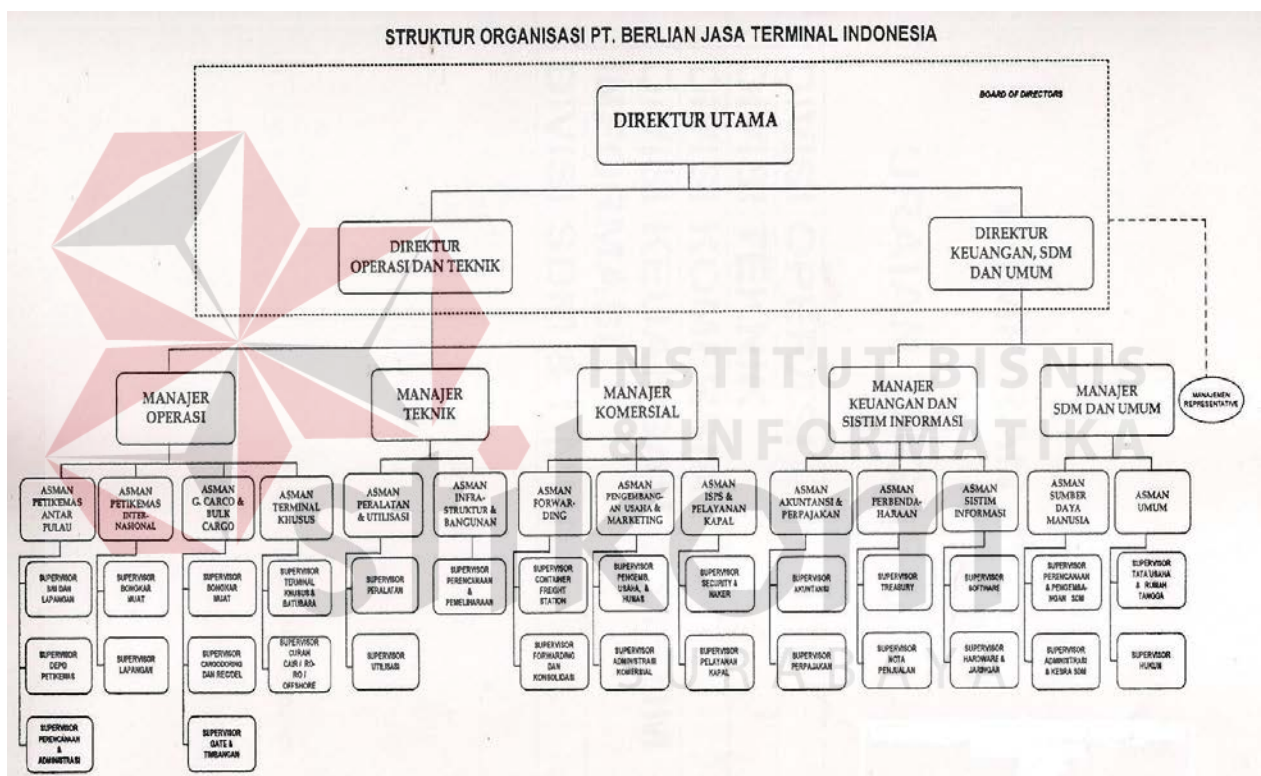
STRUKTUR ORGANISASI PT. BERLIAN JASA TERMINAL INDONESIA

BOARD OF DIRECTORS

DIREKTUR UTAMA

DIREKTUR OPERASI DAN TEKNIK

DIREKTUR KEUANGAN, SDM DAN UMUM

MANAJEMEN REPRESENTATIVE

MANAJER OPERASI

MANAJER TEKNIK

MANAJER KOMERSIAL

MANAJER KEUANGAN DAN SISTIM INFORMASI

MANAJER SDM DAN UMUM

ASMAN PETIKEMAS ANTAR PULAU

ASMAN PETIKEMAS INTERNASIONAL

ASMAN G. CARCO & BULK CARGO

ASMAN TERMINAL KHUSUS

ASMAN PERALATAN & UTILISASI

ASMAN INFRASTRUKTUR & BANGUNAN

ASMAN FORWARDING

ASMAN PENGEMBANGAN USAHA & MARKETING

ASMAN ISPS & PELAYANAN KAPAL

ASMAN AKUNTANSI & PERPAJAKAN

ASMAN PERBENDAHARAAN

ASMAN SISTIM INFORMASI

ASMAN SUMBER DAYA MANUSIA

ASMAN UMUM

SUPERVISOR B/M DAN LAPANGAN

SUPERVISOR DEPO PETIKEMAS

SUPERVISOR PERENCANAAN & ADMINISTRASI

SUPERVISOR BONGKAR MUAT

SUPERVISOR LAPANGAN

SUPERVISOR BONGKAR MUAT

SUPERVISOR CARGODORING DAN RECDEL

SUPERVISOR GATE & TIMBANGAN

SUPERVISOR TERMINAL KHUSUS & BATUBARA

SUPERVISOR CURAH CAIR / RO-RO / OFFSHORE

SUPERVISOR PERALATAN

SUPERVISOR UTILISASI

SUPERVISOR PERENCANAAN & PEMELIHARAAN

SUPERVISOR CONTAINER FREIGHT STATION

SUPERVISOR FORWARDING DAN KONSOLIDASI

SUPERVISOR PENGEMB. USAHA, & HUMAS

SUPERVISOR ADMINISTRASI KOMERSIAL

SUPERVISOR SECURITY & NAKER

SUPERVISOR PELAYANAN KAPAL

SUPERVISOR AKUNTANSI

SUPERVISOR PERPAJAKAN

SUPERVISOR TREASURY

SUPERVISOR NOTA PENJUALAN

SUPERVISOR SOFTWARE

SUPERVISOR HARDWARE & JARINGAN

SUPERVISOR PERENCANAAN & PENGEMBANGAN SDM

SUPERVISOR ADMINISTRASI & KESRA SDM

SUPERVISOR TATA USAHA & RUMAH TANGGA

SUPERVISOR HUKUM

INSTITUT BISNIS & INFORMATIKA stikom SURABAYA